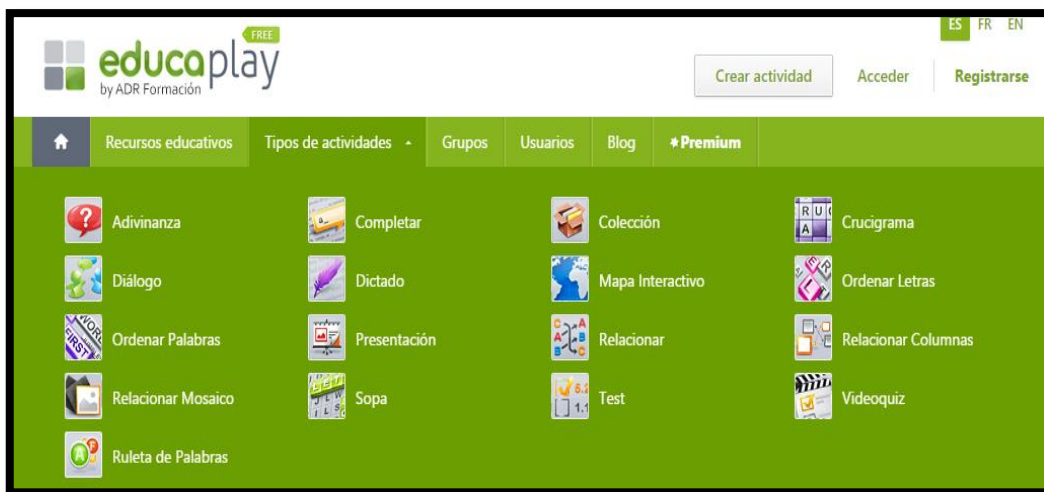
educaplay FREE
by ADR Formación

ES FR EN

Crear actividad Acceder Registrarse

Recursos educativos Tipos de actividades Grupos Usuarios Blog Premium

Adivinanza
Completar
Colección
Crucigrama
Diálogo
Dictado
Mapa Interactivo
Ordenar Letras
Ordenar Palabras
Presentación
Relacionar
Relacionar Columnas
Relacionar Mosaico
Sopa
Test
Videoquiz
Ruleta de Palabras